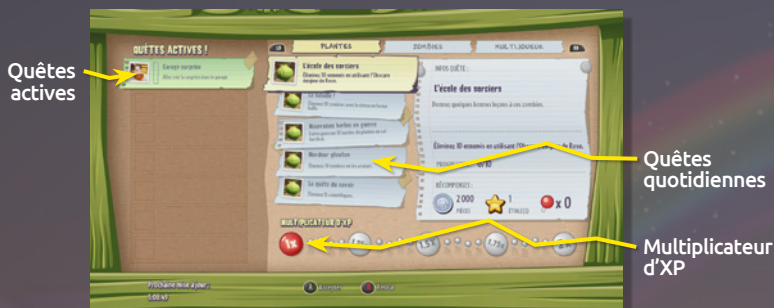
Quêtes actives

QUÊTES ACTIVES !

Garage surprise

PLANTES

ZOMBIES

MULTIJOUEUR

L'école des sorciers

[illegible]

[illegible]

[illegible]

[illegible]

INFOS QUÊTE :

L'école des sorciers

Donnez quelques bonnes leçons à ces zombies.

Éliminez 10 ennemis en utilisant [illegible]

RÉCOMPENSES :

2000

1

x 0

Quêtes quotidiennes

MULTIPLICATEUR D'XP

1x

1.5x

1.75x

Multiplicateur d'XP

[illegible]

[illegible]

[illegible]